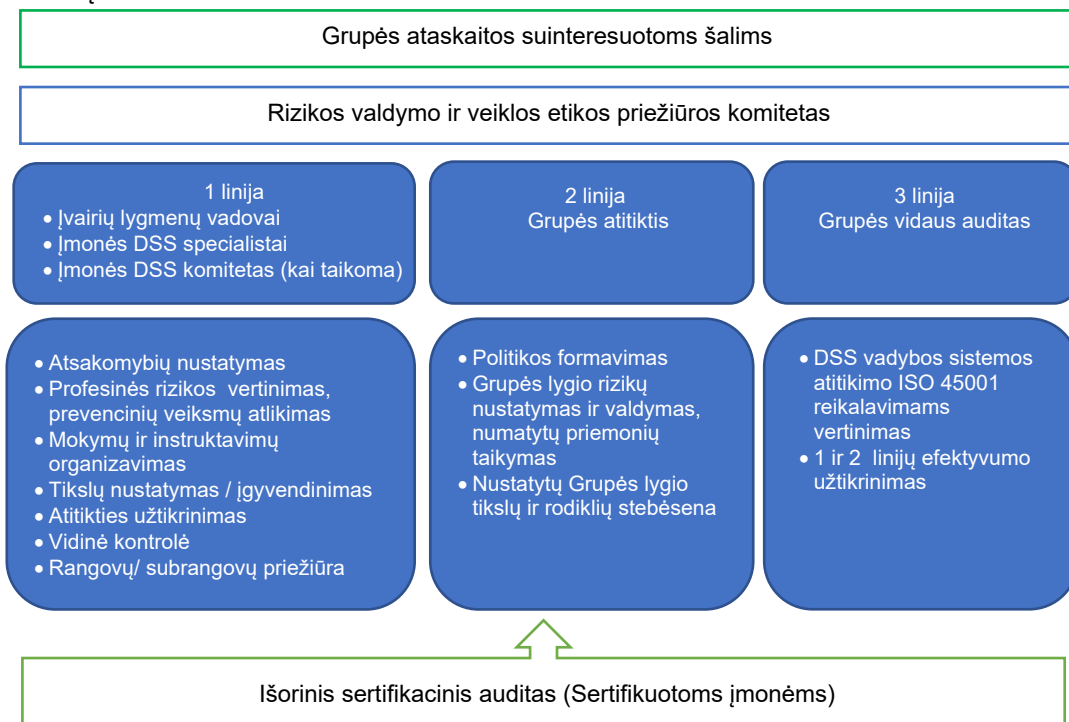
Grupės ataskaitos suinteresuotoms šalims

Rizikos valdymo ir veiklos etikos priežiūros komitetas

1 linija
- Įvairių lygmenų vadovai
- Įmonės DSS specialistai
- Įmonės DSS komitetas (kai taikoma)

2 linija
Grupės atitiktis

3 linija
Grupės vidaus auditas

- Atsakomybių nustatymas
- Profesinės rizikos vertinimas, prevencinių veiksmų atlikimas
- Mokymų ir instruktavimų organizavimas
- Tikslų nustatymas / įgyvendinimas
- Atitikties užtikrinimas
- Vidinė kontrolė
- Rangovų/ subrangovų priežiūra

- Politikos formavimas
- Grupės lygio rizikų nustatymas ir valdymas, numatytų priemonių taikymas
- Nustatytų Grupės lygio tikslų ir rodiklių stebėsena

- DSS vadybos sistemos atitikimo ISO 45001 reikalavimams vertinimas
- 1 ir 2 linijų efektyvumo užtikrinimas

Išorinis sertifikacinis auditas (Sertifikuotoms įmonėms)